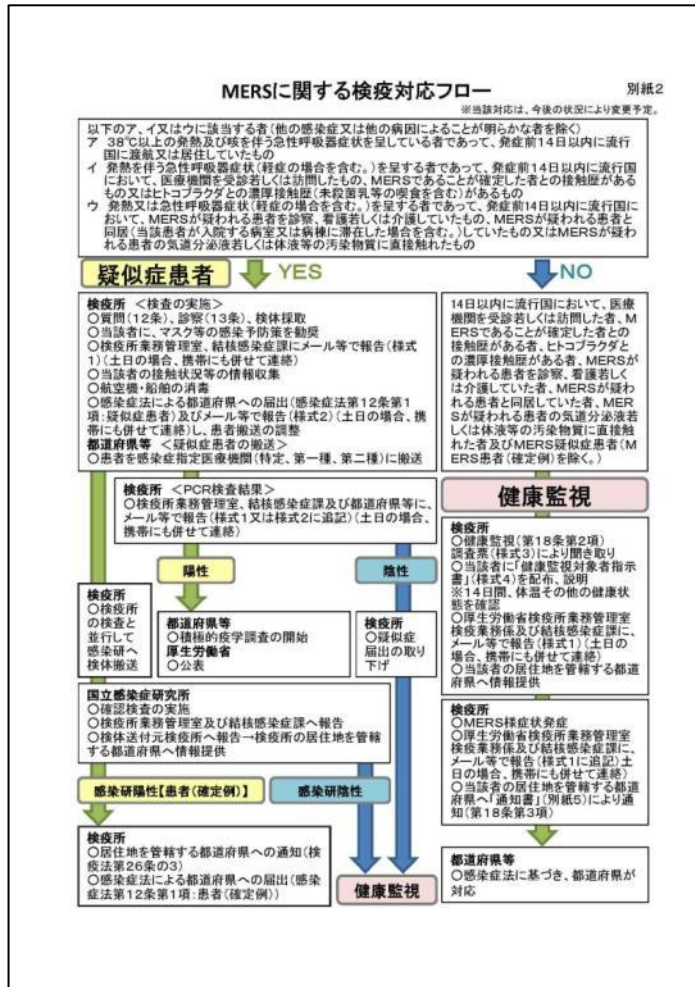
MERSに関する検疫対応フロー

別紙2

※当該対応は、今後の状況により変更予定。

以下のア、イ又はウに該当する者（他の感染症又は他の病因によることが明らかな者を除く）
ア 38℃以上の発熱及び咳を伴う急性呼吸器症状を呈している者であって、発症前14日以内に流行国に渡航又は居住していたもの
イ 発熱を伴う急性呼吸器症状（軽症の場合を含む。）を呈する者であって、発症前14日以内に流行国において、医療機関を受診若しくは訪問したもの、MERSであることが確定した者との接触歴があるもの又はヒトコブラクダとの濃厚接触歴（未殺菌乳等の喫食を含む）があるもの
ウ 発熱又は急性呼吸器症状（軽症の場合を含む。）を呈する者であって、発症前14日以内に流行国において、MERSが疑われる患者を診察、看護若しくは介護していたもの、MERSが疑われる患者と同居（当該患者が入院する病室又は病棟に滞在した場合を含む。）していたもの又はMERSが疑われる患者の気道分泌液若しくは体液等の汚染物質に直接触れたもの

疑似症患者

YES

NO

検疫所 ＜検査の実施＞
○質問（12条）、診察（13条）、検体採取
○当該者に、マスク等の感染予防策を勧奨
○検疫所業務管理室、結核感染症課にメール等で報告（様式1）（土日の場合、携帯にも併せて連絡）
○当該者の接触状況等の情報収集
○航空機・船舶の消毒
○感染症法による都道府県への届出（感染症法第12条第1項：疑似症患者）及びメール等で報告（様式2）（土日の場合、携帯にも併せて連絡）し、患者搬送の調整
都道府県等 ＜疑似症患者の搬送＞
○患者を感染症指定医療機関（特定、第一種、第二種）に搬送

14日以内に流行国において、医療機関を受診若しくは訪問した者、MERSであることが確定した者との接触歴がある者、ヒトコブラクダとの濃厚接触歴がある者、MERSが疑われる患者を診察、看護若しくは介護していた者、MERSが疑われる患者と同居していた者、MERSが疑われる患者の気道分泌液若しくは体液等の汚染物質に直接触れた者及びMERS疑似症患者（MERS患者（確定例）を除く。）

検疫所 ＜PCR検査結果＞
○検疫所業務管理室、結核感染症課及び都道府県等に、メール等で報告（様式1又は様式2に追記）（土日の場合、携帯にも併せて連絡）

健康監視

陽性

陰性

検疫所
○検疫所の検査と並行して感染研へ検体搬送

都道府県等
○積極的疫学調査の開始
厚生労働省
○公表

検疫所
○疑似症届出の取り下げ

検疫所
○健康監視（第18条第2項）
調査票（様式3）により聞き取り
○当該者に「健康監視対象者指示書」（様式4）を配布、説明
※14日間、体温その他の健康状態を確認
○厚生労働省検疫所業務管理室検疫業務係及び結核感染症課に、メール等で報告（様式1）（土日の場合、携帯にも併せて連絡）
○当該者の居住地を管轄する都道府県へ情報提供

国立感染症研究所
○確認検査の実施
○検疫所業務管理室及び結核感染症課へ報告
○検体送付元検疫所へ報告→検疫所の居住地を管轄する都道府県へ情報提供

検疫所
○MERS様症状発症
○厚生労働省検疫所業務管理室検疫業務係及び結核感染症課に、メール等で報告（様式1に追記）土日の場合、携帯にも併せて連絡）
○当該者の居住地を管轄する都道府県へ「通知書」（別紙5）により通知（第18条第3項）

感染研陽性【患者（確定例）】

感染研陰性

検疫所
○居住地を管轄する都道府県への通知（検疫法第26条の3）
○感染症法による都道府県への届出（感染症法第12条第1項：患者（確定例））

健康監視

都道府県等
○感染症法に基づき、都道府県が対応